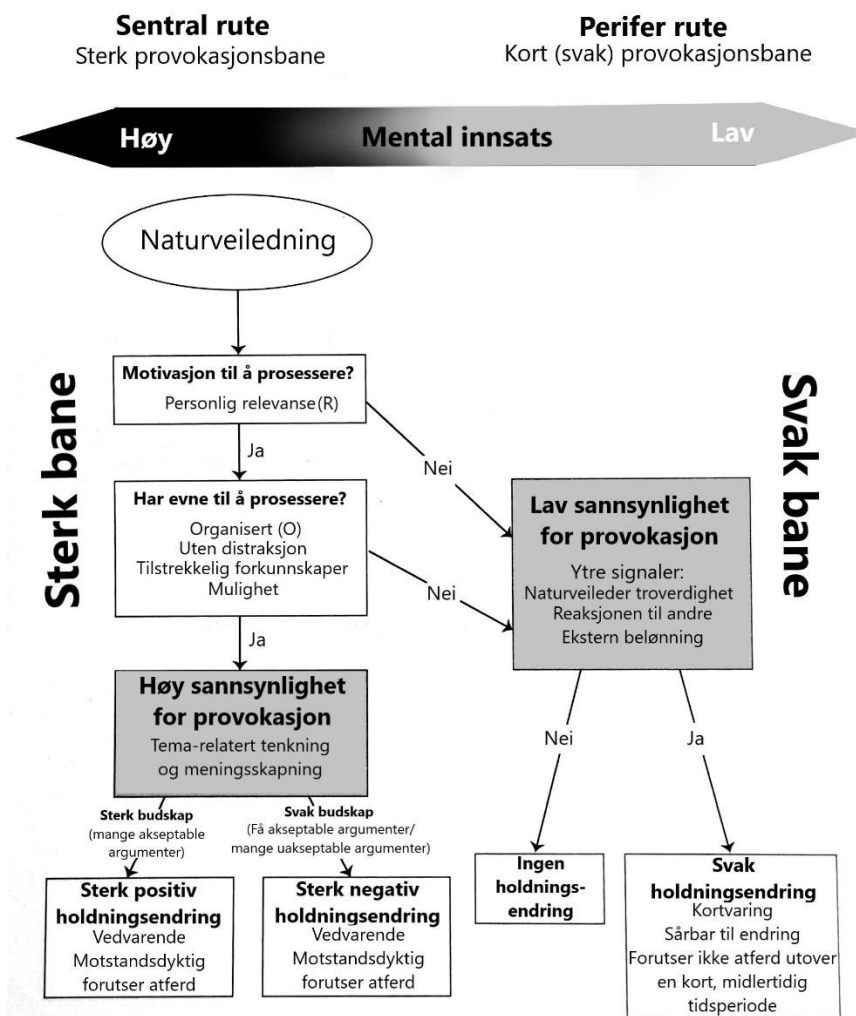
**Sentral rute**
Sterk provokasjonsbane

**Perifer rute**
Kort (svak) provokasjonsbane

Høy **Mental innsats** Lav

Naturveiledning

Sterk bane

Svak bane

**Motivasjon til å prosessere?**
Personlig relevanse(R)

Ja

Nei

**Har evne til å prosessere?**
Organisert (O)
Uten distraksjon
Tilstrekkelig forkunnskaper
Mulighet

Nei

Ja

**Lav sannsynlighet for provokasjon**
Ytre signaler:
Naturveileder troverdighet
Reaksjonen til andre
Ekstern belønning

**Høy sannsynlighet for provokasjon**
Tema-relatert tenkning og meningsskapning

Nei

Ja

**Sterk budskap**
(mange akseptable argumenter)

**Svak budskap**
(Få akseptable argumenter/ mange uakseptable argumenter)

**Sterk positiv holdningsendring**
Vedvarende
Motstandsdyktig
forutser atferd

**Sterk negativ holdningsendring**
Vedvarende
Motstandsdyktig
forutser atferd

**Ingen holdningsendring**

**Svak holdningsendring**
Kortvaring
Sårbar til endring
Forutser ikke atferd utover en kort, midlertidig tidsperiode